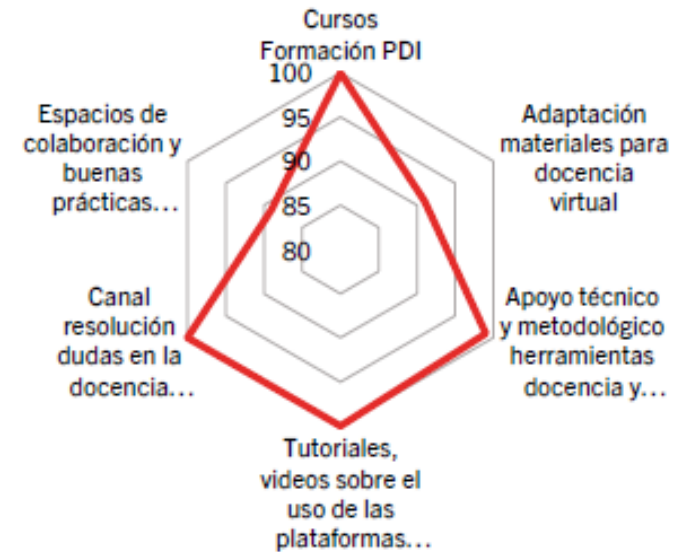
Cursos Formación PDI

100

95

90

85

80

Adaptación materiales para docencia virtual

Apoyo técnico y metodológico herramientas docencia y…

Tutoriales, videos sobre el uso de las plataformas…

Canal resolución dudas en la docencia…

Espacios de colaboración y buenas prácticas…